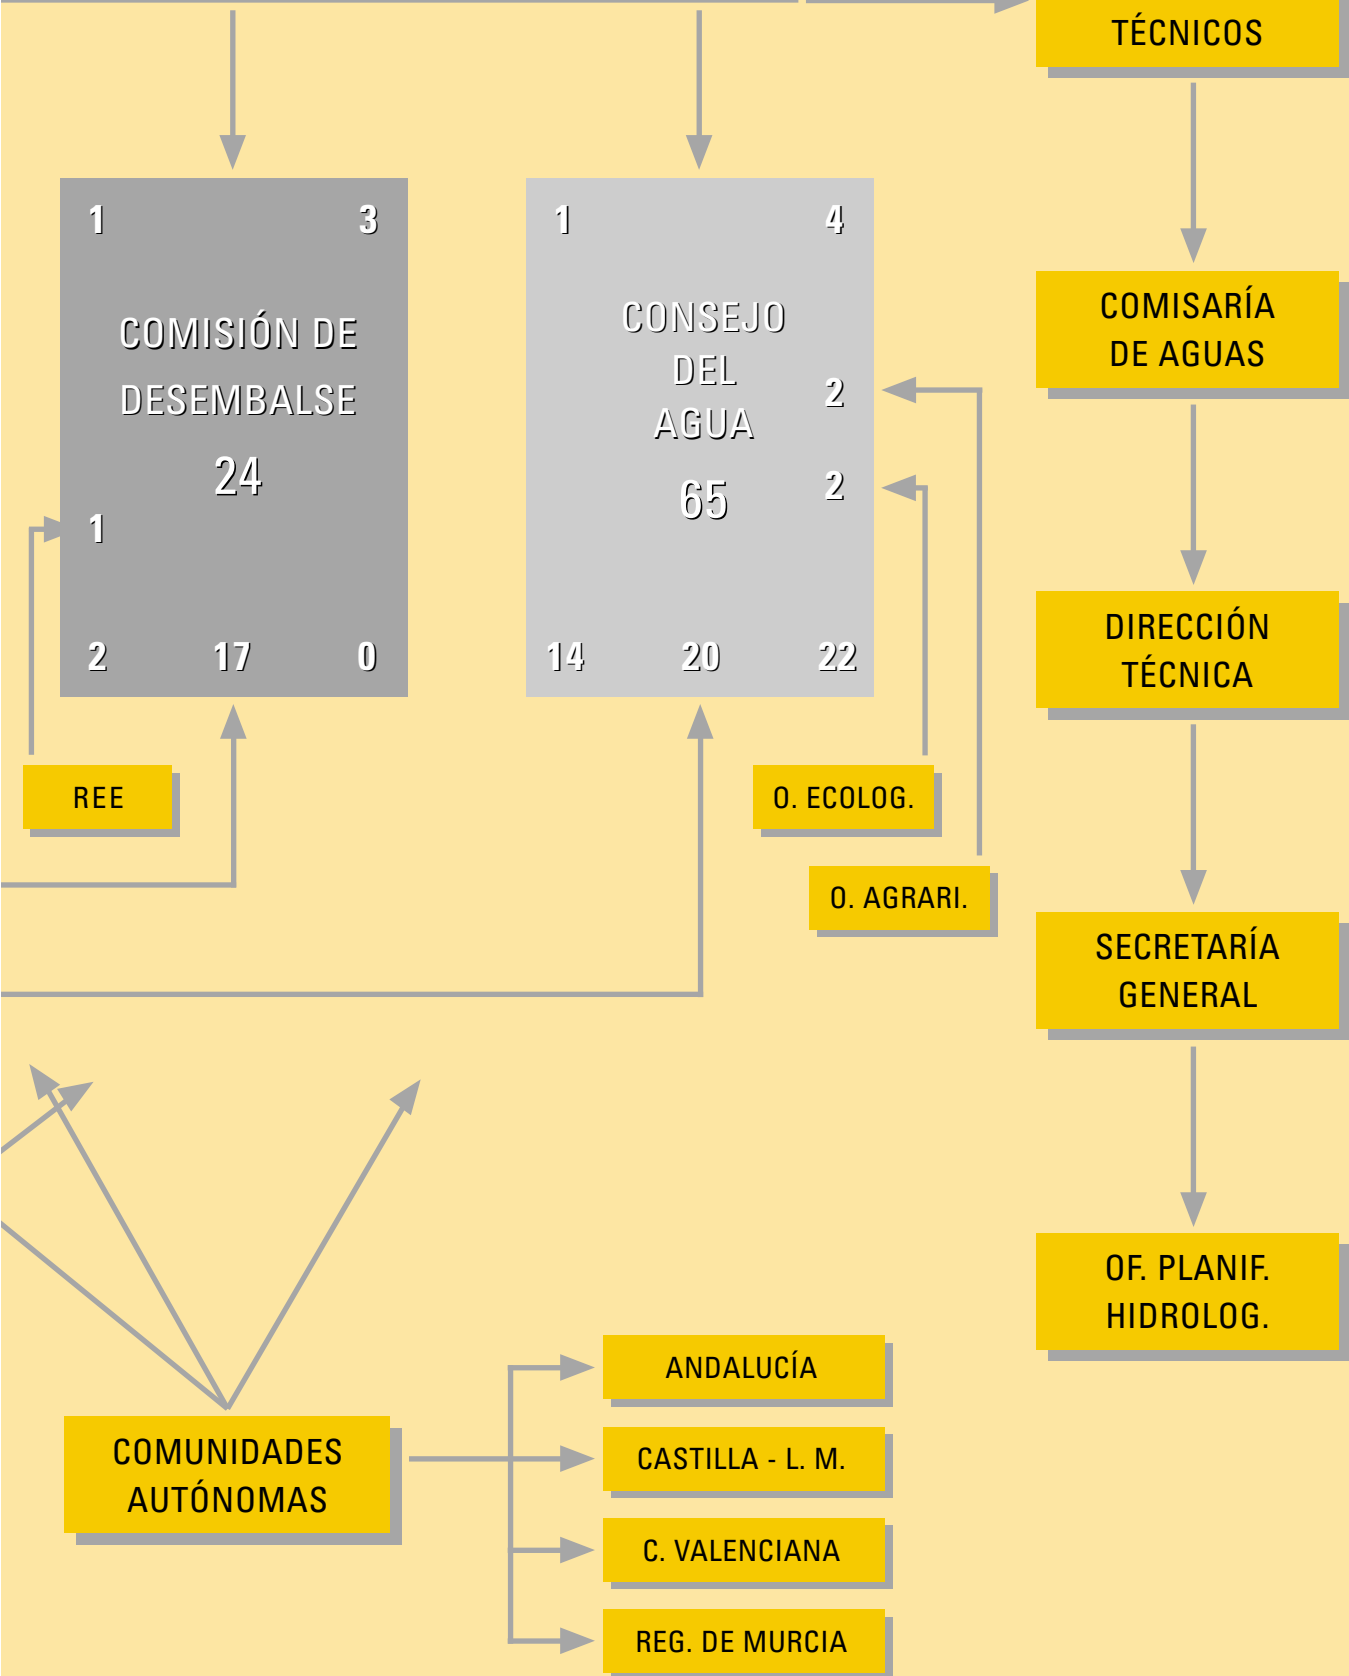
TÉCNICOS

1
3
COMISIÓN DE DESEMBALSE
24
1
2
17
0

1
4
CONSEJO DEL AGUA
65
2
2
14
20
22

COMISARÍA DE AGUAS

DIRECCIÓN TÉCNICA

REE

O. ECOLOG.

O. AGRARI.

SECRETARÍA GENERAL

OF. PLANIF. HIDROLOG.

ANDALUCÍA

COMUNIDADES AUTÓNOMAS

CASTILLA - L. M.

C. VALENCIANA

REG. DE MURCIA